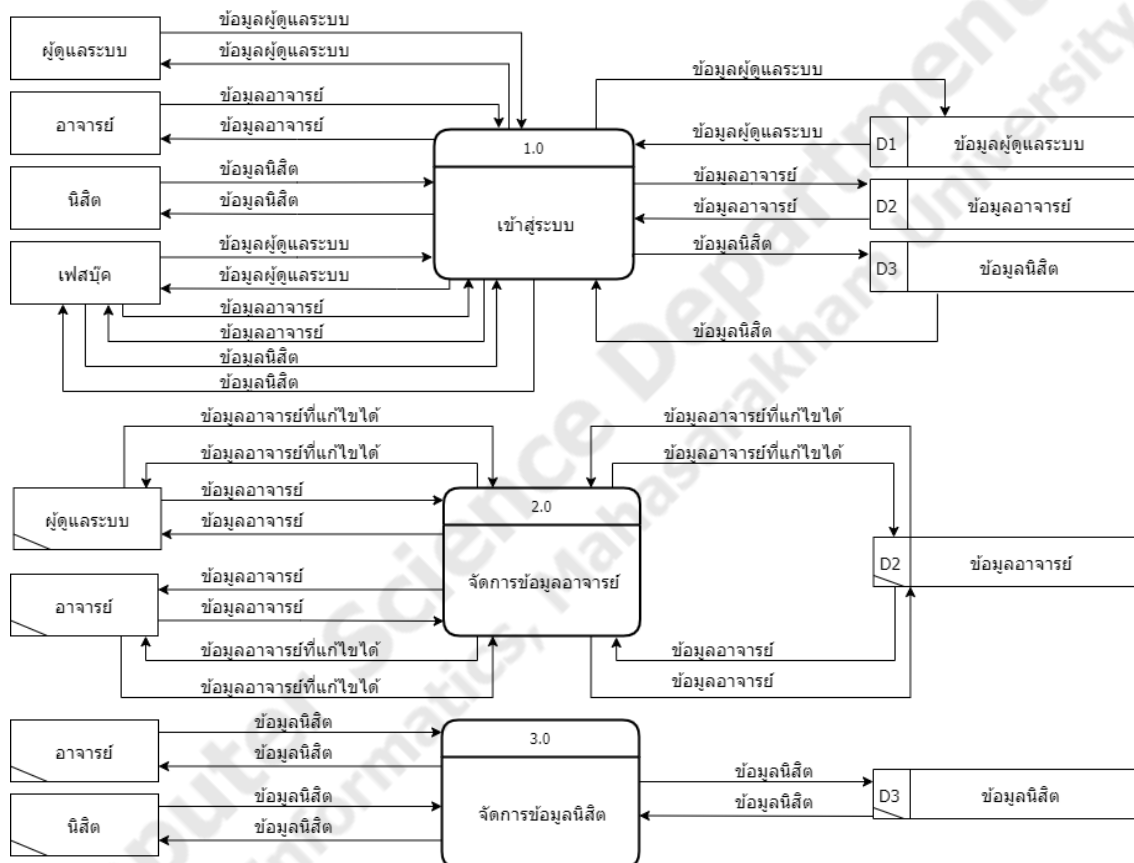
ผู้ดูแลระบบ

ข้อมูลผู้ดูแลระบบ

ข้อมูลผู้ดูแลระบบ

อาจารย์

ข้อมูลอาจารย์

ข้อมูลอาจารย์

นิสิต

ข้อมูลนิสิต

ข้อมูลนิสิต

เฟสบุ๊ค

ข้อมูลผู้ดูแลระบบ

ข้อมูลผู้ดูแลระบบ

ข้อมูลอาจารย์

ข้อมูลอาจารย์

ข้อมูลนิสิต

ข้อมูลนิสิต

1.0

เข้าสู่ระบบ

ข้อมูลผู้ดูแลระบบ

ข้อมูลผู้ดูแลระบบ

D1 ข้อมูลผู้ดูแลระบบ

ข้อมูลอาจารย์

ข้อมูลอาจารย์

D2 ข้อมูลอาจารย์

ข้อมูลนิสิต

D3 ข้อมูลนิสิต

ข้อมูลนิสิต

ข้อมูลอาจารย์ที่แก้ไขได้

ข้อมูลอาจารย์ที่แก้ไขได้

ผู้ดูแลระบบ

ข้อมูลอาจารย์

ข้อมูลอาจารย์

2.0

จัดการข้อมูลอาจารย์

ข้อมูลอาจารย์ที่แก้ไขได้

ข้อมูลอาจารย์ที่แก้ไขได้

D2 ข้อมูลอาจารย์

อาจารย์

ข้อมูลอาจารย์

ข้อมูลอาจารย์

ข้อมูลอาจารย์ที่แก้ไขได้

ข้อมูลอาจารย์ที่แก้ไขได้

ข้อมูลอาจารย์

ข้อมูลอาจารย์

อาจารย์

ข้อมูลนิสิต

ข้อมูลนิสิต

3.0

จัดการข้อมูลนิสิต

นิสิต

ข้อมูลนิสิต

ข้อมูลนิสิต

ข้อมูลนิสิต

ข้อมูลนิสิต

D3 ข้อมูลนิสิต

Computer Science Department Informatics, Mahasarakham University